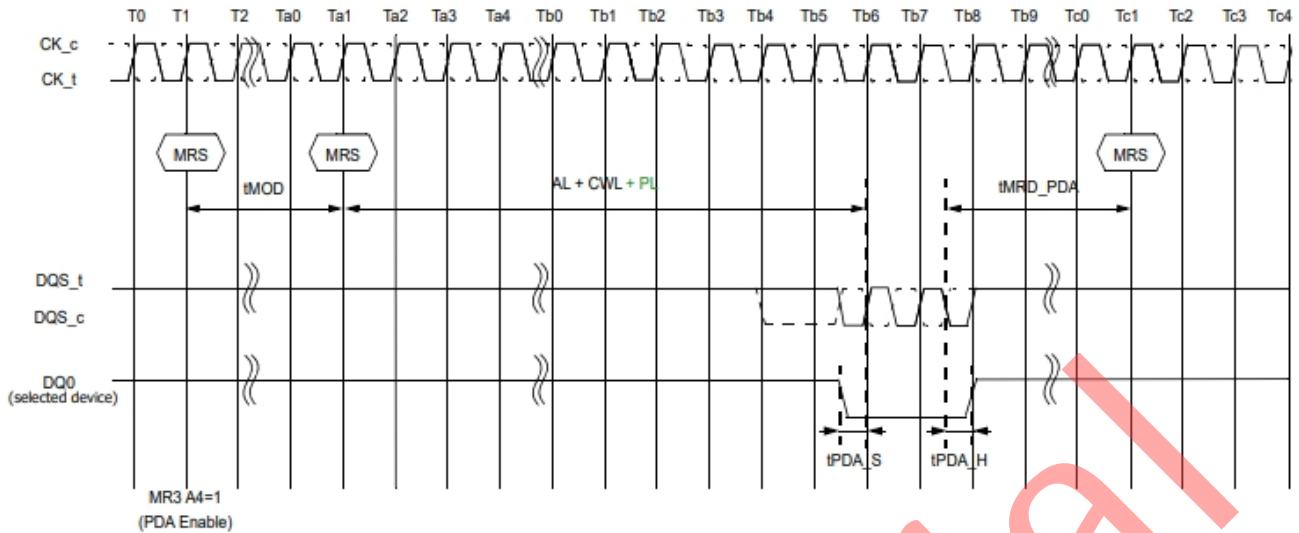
T0 T1 T2 Ta0 Ta1 Ta2 Ta3 Ta4 Tb0 Tb1 Tb2 Tb3 Tb4 Tb5 Tb6 Tb7 Tb8 Tb9 Tc0 Tc1 Tc2 Tc3 Tc4

CK_c
CK_t

MRS
MRS
MRS

tMOD
AL + CWL + PL
tMRD_PDA

DQS_t
DQS_c

DQ0
(selected device)

tPDA_S
tPDA_H

MR3 A4=1
(PDA Enable)